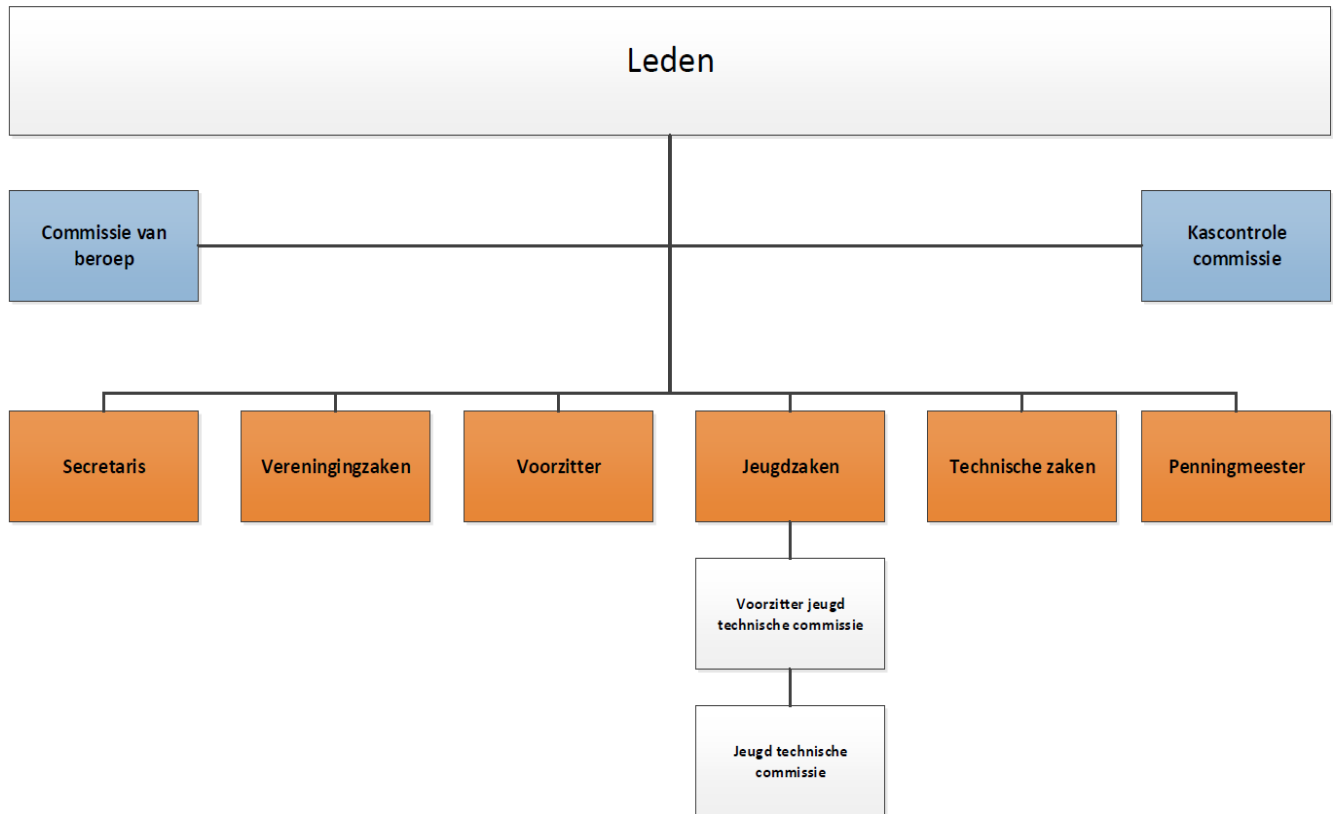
Leden

Commissie van beroep

Kascontrole commissie

Secretaris

Verenigingzaken

Voorzitter

Jeugdzaken

Technische zaken

Penningmeester

Voorzitter jeugd technische commissie

Jeugd technische commissie